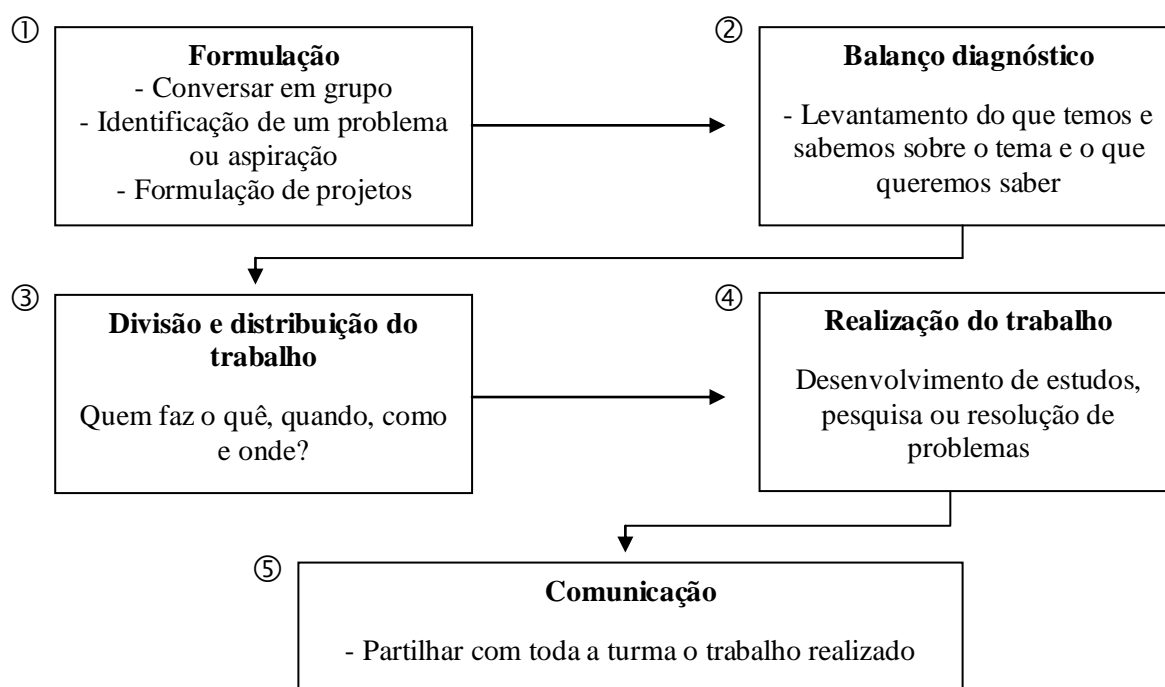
①
Formulação
- Conversar em grupo
- Identificação de um problema ou aspiração
- Formulação de projetos

②
Balanço diagnóstico

- Levantamento do que temos e sabemos sobre o tema e o que queremos saber

③
Divisão e distribuição do trabalho

Quem faz o quê, quando, como e onde?

④
Realização do trabalho

Desenvolvimento de estudos, pesquisa ou resolução de problemas

⑤
Comunicação

- Partilhar com toda a turma o trabalho realizado